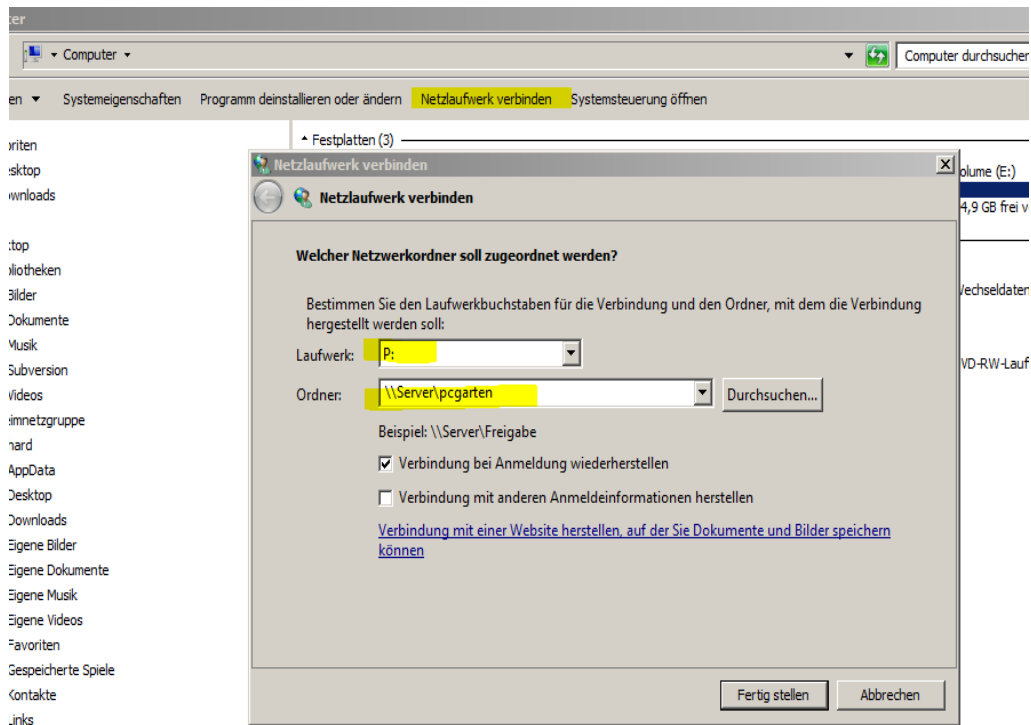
ter

Computer

Computer durchsuchen

en Systemeigenschaften Programm deinstallieren oder ändern Netzlaufwerk verbinden Systemsteuerung öffnen

oriten
esktop
ownloads

ctop
oliotheken
Bilder
Dokumente
Musik
Subversion
Videos
eimnetzgruppe
hard
AppData
Desktop
Downloads
Eigene Bilder
Eigene Dokumente
Eigene Musik
Eigene Videos
Favoriten
Gespeicherte Spiele
Kontakte
Links

Festplatten (3)

olume (E:)
4,9 GB frei v

Vechseldaten

VD-RW-Lauf

Netzlaufwerk verbinden

Netzlaufwerk verbinden

Welcher Netzwerkordner soll zugeordnet werden?

Bestimmen Sie den Laufwerkbuchstaben für die Verbindung und den Ordner, mit dem die Verbindung hergestellt werden soll:

Laufwerk: P:

Ordner: \\Server\pcgarten Durchsuchen...

Beispiel: \\Server\Freigabe

Verbindung bei Anmeldung wiederherstellen

Verbindung mit anderen Anmeldeinformationen herstellen

Verbindung mit einer Website herstellen, auf der Sie Dokumente und Bilder speichern können

Fertig stellen Abbrechen